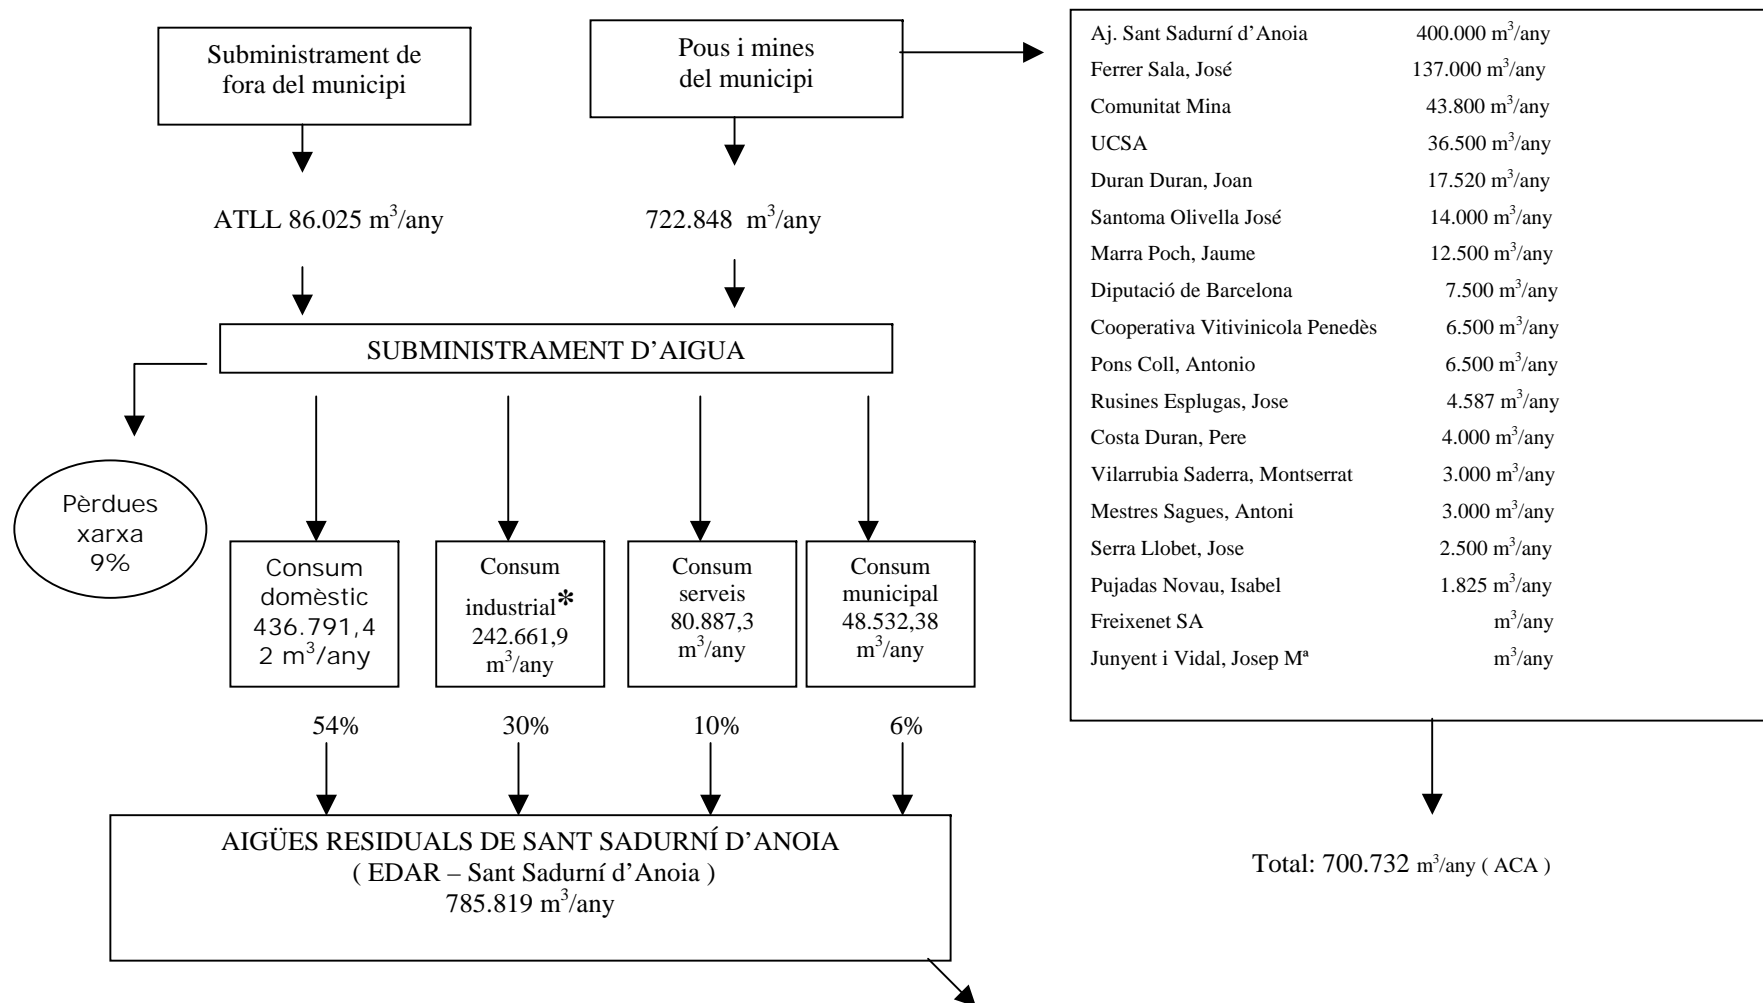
Subministrament de fora del municipi

ATLL 86.025 $m^3$/any

Pous i mines del municipi

722.848 $m^3$/any

SUBMINISTRAMENT D'AIGUA

Pèrdues xarxa 9%

Consum domèstic 436.791,42 $m^3$/any

Consum industrial* 242.661,9 $m^3$/any

Consum serveis 80.887,3 $m^3$/any

Consum municipal 48.532,38 $m^3$/any

54%

30%

10%

6%

AIGÜES RESIDUALS DE SANT SADURNÍ D'ANOIA
( EDAR – Sant Sadurní d'Anoia )
785.819 $m^3$/any

| | |
|---|---|
| Aj. Sant Sadurní d'Anoia | 400.000 $m^3$/any |
| Ferrer Sala, José | 137.000 $m^3$/any |
| Comunitat Mina | 43.800 $m^3$/any |
| UCSA | 36.500 $m^3$/any |
| Duran Duran, Joan | 17.520 $m^3$/any |
| Santoma Olivella José | 14.000 $m^3$/any |
| Marra Poch, Jaume | 12.500 $m^3$/any |
| Diputació de Barcelona | 7.500 $m^3$/any |
| Cooperativa Vitivinicola Penedès | 6.500 $m^3$/any |
| Pons Coll, Antonio | 6.500 $m^3$/any |
| Rusines Esplugas, Jose | 4.587 $m^3$/any |
| Costa Duran, Pere | 4.000 $m^3$/any |
| Vilarrubia Saderra, Montserrat | 3.000 $m^3$/any |
| Mestres Sagues, Antoni | 3.000 $m^3$/any |
| Serra Llobet, Jose | 2.500 $m^3$/any |
| Pujadas Novau, Isabel | 1.825 $m^3$/any |
| Freixenet SA | $m^3$/any |
| Junyent i Vidal, Josep Mª | $m^3$/any |

Total: 700.732 $m^3$/any ( ACA )